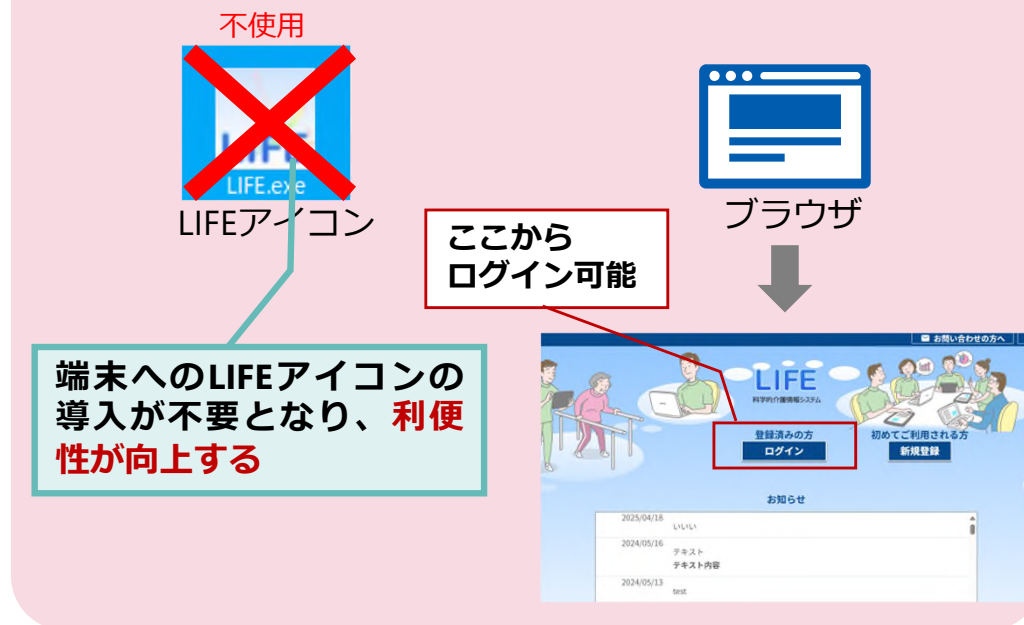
不使用

LIFE.exe

LIFEアイコン

ブラウザ

ここから
ログイン可能

端末へのLIFEアイコンの導入が不要となり、利便性が向上する

お問い合わせの方へ

LIFE
科学的介護情報システム

登録済みの方
ログイン

初めてご利用される方
新規登録

お知らせ

2025/04/18
いいい

2024/05/16
テキスト
テキスト内容

2024/05/13
test